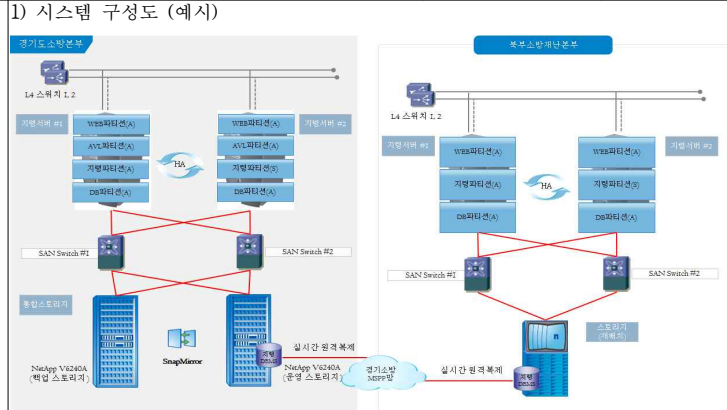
1) 시스템 구성도 (예시)

경기도소방본부

L4 스위치 1, 2

지령서버 #1

WEB파티션(A)

AVL파티션(A)

지령파티션(A)

DB파티션(A)

HA

지령서버 #2

WEB파티션(A)

AVL파티션(A)

지령파티션(S)

DB파티션(A)

SAN Switch #1

SAN Switch #2

통합스토리지

SnapMirror

NetApp V6240A (백업 스토리지)

지령 DBMS

NetApp V6240A (운영 스토리지)

실시간 원격복제

경기소방 MSPP망

북부소방재난본부

L4 스위치 1, 2

지령서버 #1

WEB파티션(A)

지령파티션(A)

DB파티션(A)

HA

지령서버 #2

WEB파티션(A)

지령파티션(S)

DB파티션(A)

SAN Switch #1

SAN Switch #2

스토리지 (재해처)

실시간 원격복제

지령 DBMS